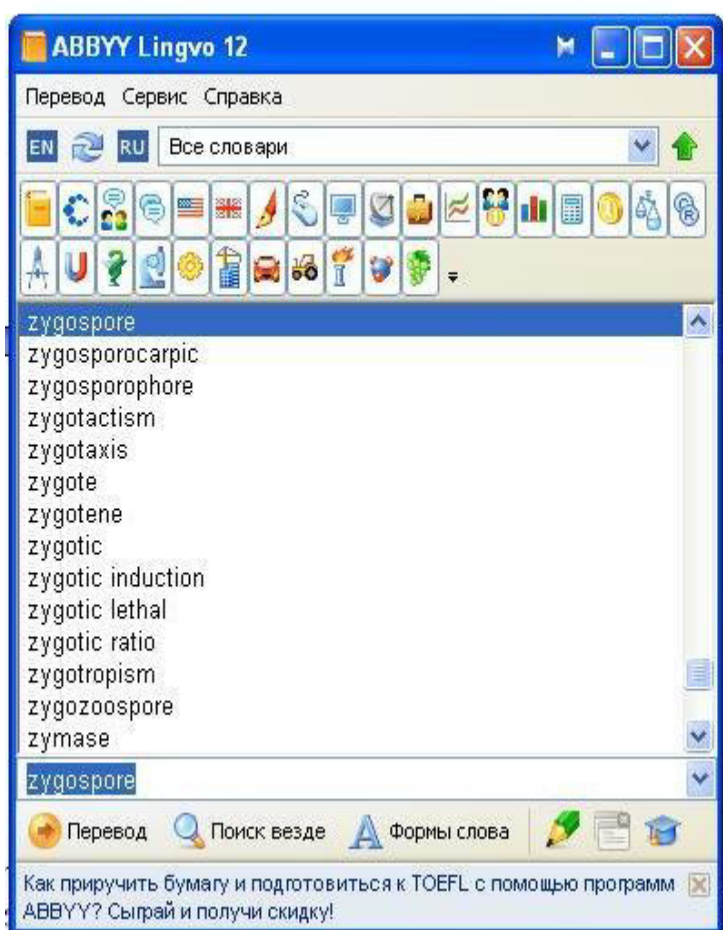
ABBYY Lingvo 12

Перевод Сервис Справка

EN RU Все словари

zygospore
zygosporocarpic
zygosporophore
zygotactism
zygotaxis
zygote
zygotene
zygotic
zygotic induction
zygotic lethal
zygotic ratio
zygotropism
zygozoospore
zymase

zygospore

Перевод Поиск везде Формы слова

Как приручить бумагу и подготовиться к TOEFL с помощью программ ABBYY? Сыграй и получи скидку!